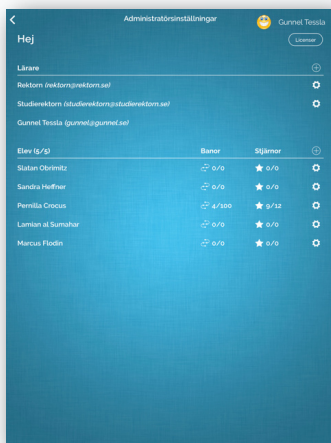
Administratörsinställningar

Gunnel Tessla

Hej

Licenser

Lärare

Rektorn (rektorn@rektorn.se)

Studierektorn (studierektorn@studierektorn.se)

Gunnel Tessla (gunnel@gunnel.se)

| Elev (5/5) | Banor | Stjärnor |
|---|---|---|
| Slatan Obrimitz | 0/0 | 0/0 |
| Sandra Heffner | 0/0 | 0/0 |
| Pernilla Crocus | 4/100 | 9/12 |
| Lamian al Sumahar | 0/0 | 0/0 |
| Marcus Flodin | 0/0 | 0/0 |